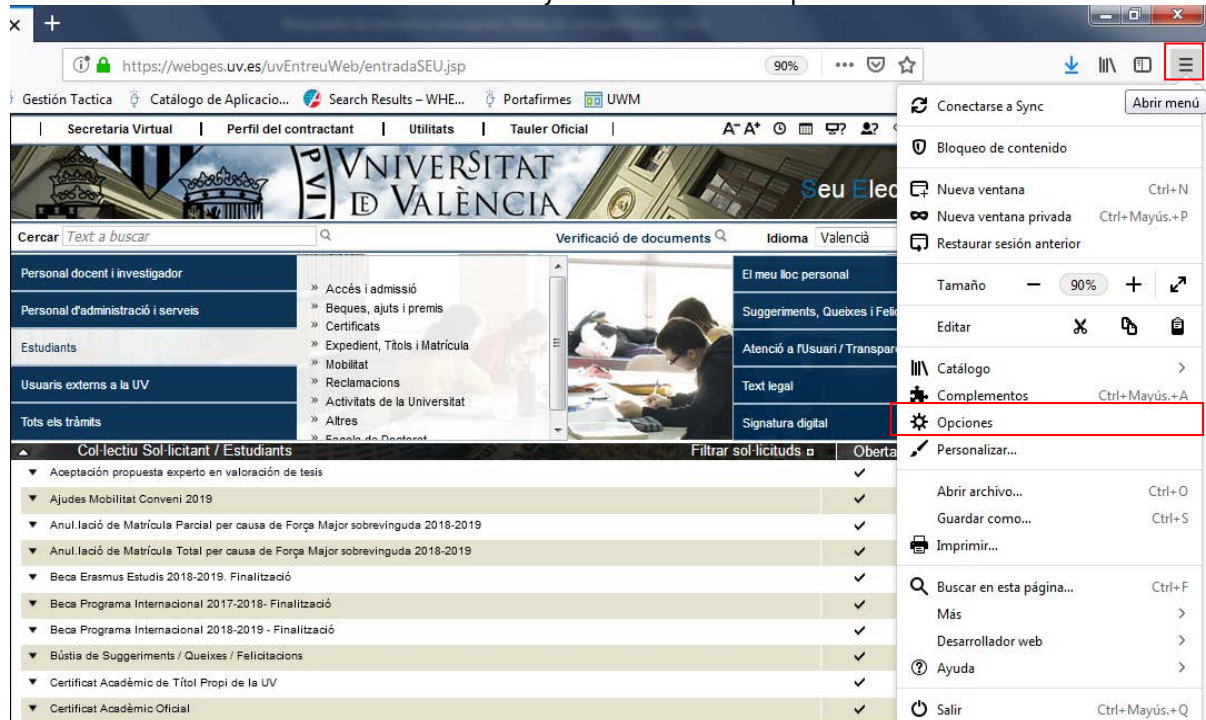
https://webges.uv.es/uvEntreuWeb/entradaSEU.jsp

90%

Gestión Tactica | Catálogo de Aplicacio... | Search Results – WHE... | Portafirmes | UWM

Secretaria Virtual | Perfil del contractant | Utilitats | Tauler Oficial |

VNIVERSITAT D VALÈNCIA

Seu Elec

Cercar Text a buscar

Verificació de documents

Idioma Valencià

Personal docent i investigador
Personal d'administració i serveis
Estudiants
Usuaris externs a la UV
Tots els tràmits

» Accés i admissió
» Beques, ajuts i premis
» Certificats
» Expedient, Títols i Matrícula
» Mobilitat
» Reclamacions
» Activitats de la Universitat
» Altres

El meu lloc personal
Suggeriments, Queixes i Feli
Atenció a l'Usuari / Transpar
Text legal
Signatura digital

Col·lectiu Sol·licitant / Estudiants
Filtrar sol·licituds
Oberta

Aceptación propuesta experto en valoración de tesis
Ajudes Mobilitat Conveni 2019
Anul.lació de Matrícula Parcial per causa de Força Major sobrevinguda 2018-2019
Anul.lació de Matrícula Total per causa de Força Major sobrevinguda 2018-2019
Beca Erasmus Estudis 2018-2019. Finalització
Beca Programa Internacional 2017-2018- Finalització
Beca Programa Internacional 2018-2019 - Finalització
Bústia de Suggeriments / Queixes / Felicitacions
Certificat Acadèmic de Títol Propi de la UV
Certificat Acadèmic Oficial

Conectarse a Sync
Abrir menú
Bloqueo de contenido
Nueva ventana Ctrl+N
Nueva ventana privada Ctrl+Mayús.+P
Restaurar sesión anterior
Tamaño − 90% +
Editar
Catálogo
Complementos Ctrl+Mayús.+A
Opciones
Personalizar...
Abrir archivo... Ctrl+O
Guardar como... Ctrl+S
Imprimir...
Buscar en esta página... Ctrl+F
Más
Desarrollador web
Ayuda
Salir Ctrl+Mayús.+Q